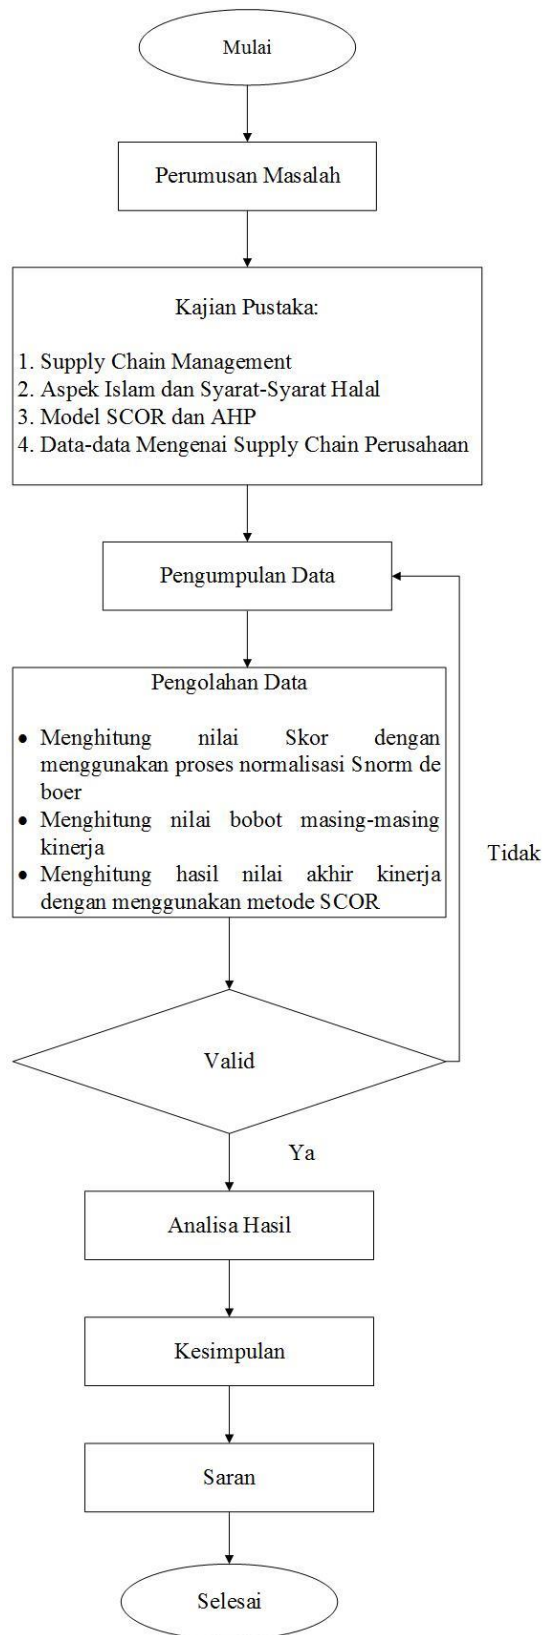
Mulai

Perumusan Masalah

Kajian Pustaka:

1. Supply Chain Management
2. Aspek Islam dan Syarat-Syarat Halal
3. Model SCOR dan AHP
4. Data-data Mengenai Supply Chain Perusahaan

Pengumpulan Data

Pengolahan Data

• Menghitung nilai Skor dengan menggunakan proses normalisasi Snorm de boer
• Menghitung nilai bobot masing-masing kinerja
• Menghitung hasil nilai akhir kinerja dengan menggunakan metode SCOR

Tidak

Valid

Ya

Analisa Hasil

Kesimpulan

Saran

Selesai